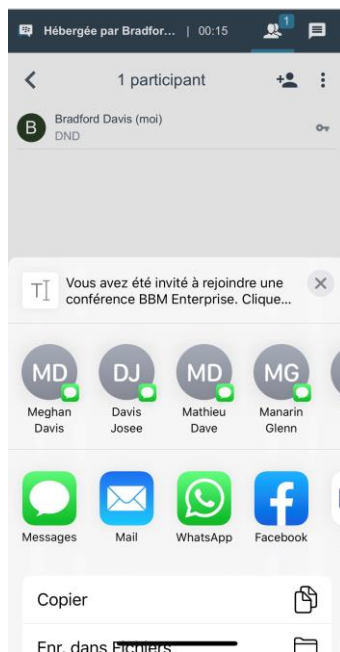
Hébergée par Bradfor... | 00:15 1

1 participant

B Bradford Davis (moi)
DND

Vous avez été invité à rejoindre une conférence BBM Enterprise. Clique...

MD Meghan Davis
DJ Davis Josee
MD Mathieu Dave
MG Manarin Glenn

Messages
Mail
WhatsApp
Facebook

Copier

Enr. dans Fichiers